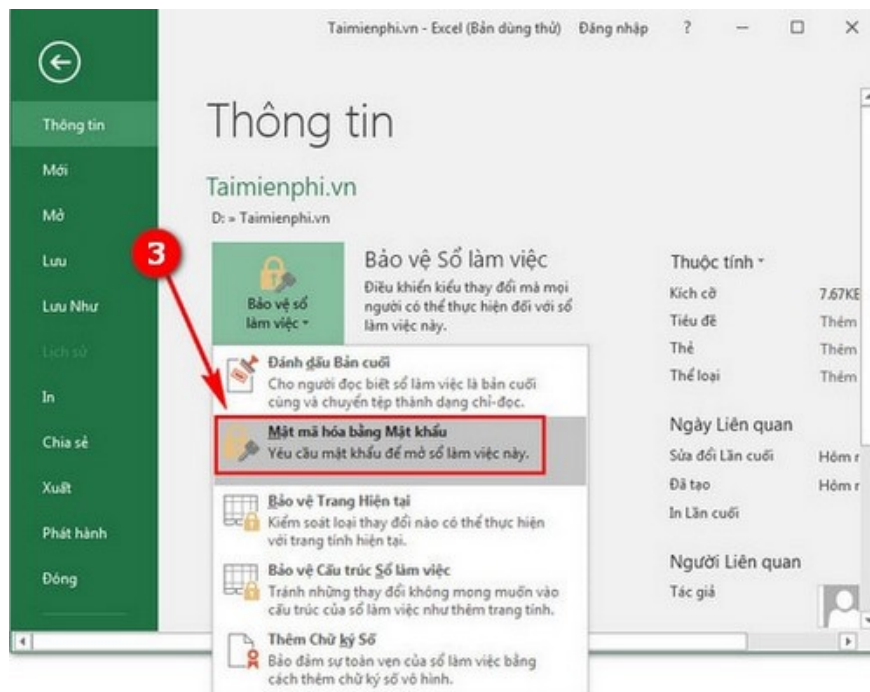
Taimienphi.vn - Excel (Bản dùng thử) Đăng nhập ? — ☐ ✕

Thông tin
Mới
Mở
Lưu
Lưu Như
Lịch sử
In
Chia sẻ
Xuất
Phát hành
Đóng

Thông tin

Taimienphi.vn
D: » Taimienphi.vn

3

Bảo vệ sổ làm việc

Bảo vệ Sổ làm việc
Điều khiển kiểu thay đổi mà mọi người có thể thực hiện đối với sổ làm việc này.

Đánh dấu Bản cuối
Cho người đọc biết sổ làm việc là bản cuối cùng và chuyển tệp thành dạng chỉ-đọc.

Mật mã hóa bằng Mật khẩu
Yêu cầu mật khẩu để mở sổ làm việc này.

Bảo vệ Trang Hiện tại
Kiểm soát loại thay đổi nào có thể thực hiện với trang tính hiện tại.

Bảo vệ Cấu trúc Sổ làm việc
Tránh những thay đổi không mong muốn vào cấu trúc của sổ làm việc như thêm trang tính.

Thêm Chữ ký Số
Bảo đảm sự toàn vẹn của sổ làm việc bằng cách thêm chữ ký số vô hình.

Thuộc tính
Kích cỡ 7.67KE
Tiêu đề Thêm
Thẻ Thêm
Thể loại Thêm

Ngày Liên quan
Sửa đổi Lần cuối Hôm r
Đã tạo Hôm r
In Lần cuối

Người Liên quan
Tác giả